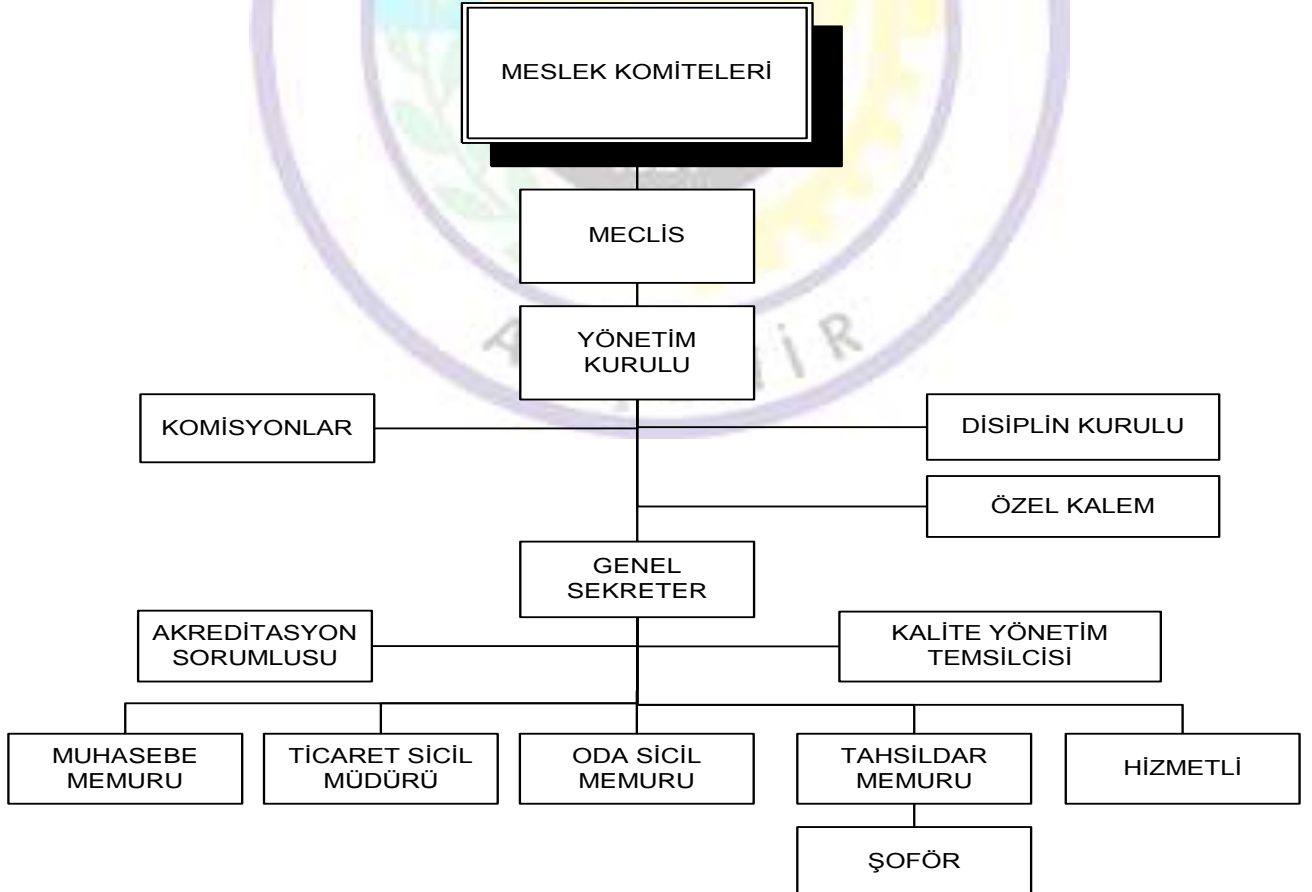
MESLEK KOMİTELERİ

MECLİS

YÖNETİM KURULU

KOMİSYONLAR

DİSİPLİN KURULU

ÖZEL KALEM

GENEL SEKRETER

AKREDİTASYON SORUMLUSU

KALİTE YÖNETİM TEMSİLCİSİ

MUHASEBE MEMURU

TİCARET SİCİL MÜDÜRÜ

ODA SİCİL MEMURU

TAHSİLDAR MEMURU

HİZMETLİ

ŞOFÖR